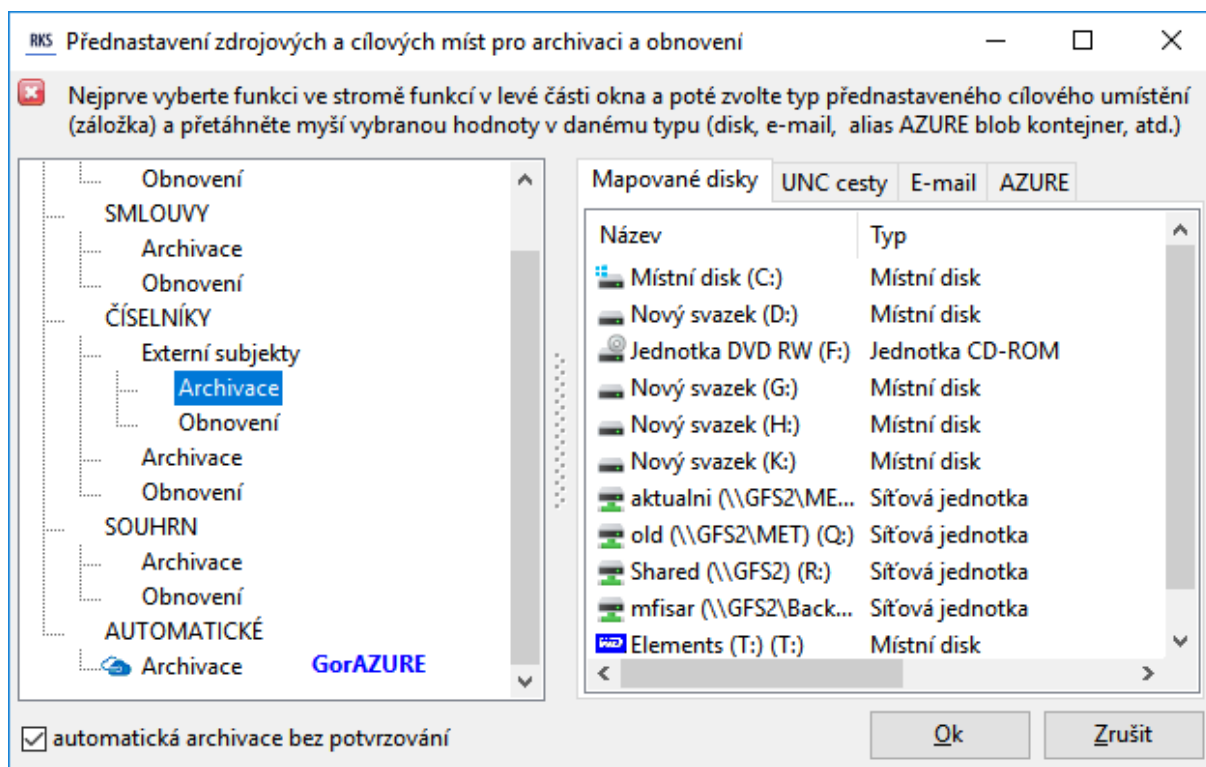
RKS Přednastavení zdrojových a cílových míst pro archivaci a obnovení

Nejprve vyberte funkci ve stromě funkcí v levé části okna a poté zvolte typ přednastaveného cílového umístění (záložka) a přetáhněte myší vybranou hodnoty v danému typu (disk, e-mail, alias AZURE blob kontejner, atd.)

Obnovení
SMLOUVY
Archivace
Obnovení
ČÍSELNÍKY
Externí subjekty
Archivace
Obnovení
Archivace
Obnovení
SOUHRN
Archivace
Obnovení
AUTOMATICKÉ
Archivace GorAZURE

Mapované disky | UNC cesty | E-mail | AZURE

| Název | Typ |
|---|---|
| Místní disk (C:) | Místní disk |
| Nový svazek (D:) | Místní disk |
| Jednotka DVD RW (F:) | Jednotka CD-ROM |
| Nový svazek (G:) | Místní disk |
| Nový svazek (H:) | Místní disk |
| Nový svazek (K:) | Místní disk |
| aktualni (\\GFS2\ME... | Síťová jednotka |
| old (\\GFS2\MET) (Q:) | Síťová jednotka |
| Shared (\\GFS2) (R:) | Síťová jednotka |
| mfisar (\\GFS2\Back... | Síťová jednotka |
| Elements (T:) (T:) | Místní disk |

automatická archivace bez potvrzování

Ok

Zrušit